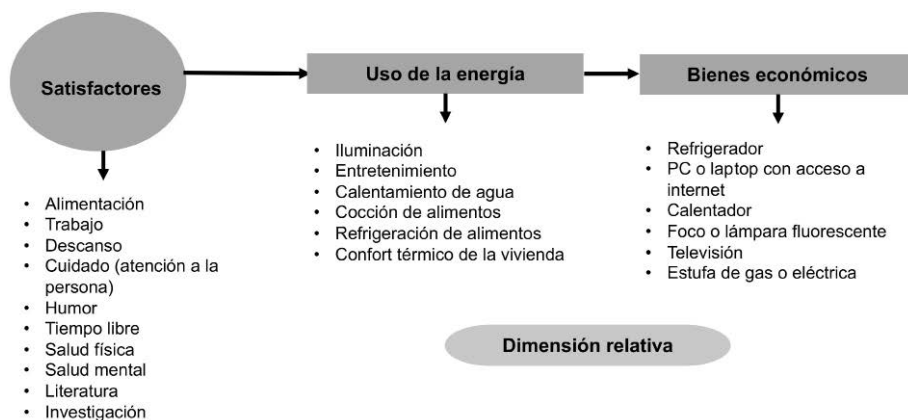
Satisfactores

Uso de la energía

Bienes económicos

- Alimentación
- Trabajo
- Descanso
- Cuidado (atención a la persona)
- Humor
- Tiempo libre
- Salud física
- Salud mental
- Literatura
- Investigación

- Iluminación
- Entretenimiento
- Calentamiento de agua
- Cocción de alimentos
- Refrigeración de alimentos
- Confort térmico de la vivienda

- Refrigerador
- PC o laptop con acceso a internet
- Calentador
- Foco o lámpara fluorescente
- Televisión
- Estufa de gas o eléctrica

Dimensión relativa